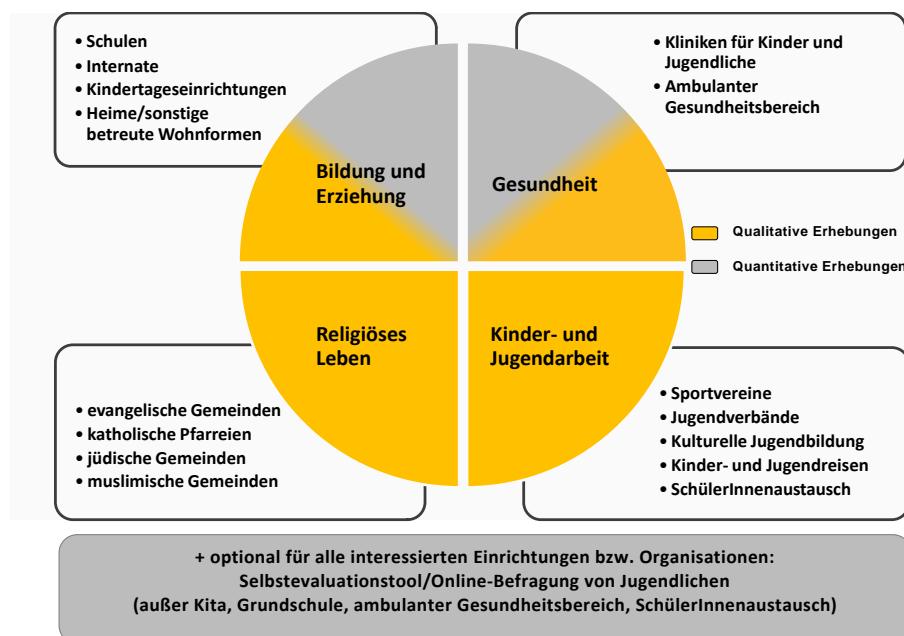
• Schulen
• Internate
• Kindertageseinrichtungen
• Heime/sonstige betreute Wohnformen

• Kliniken für Kinder und Jugendliche
• Ambulanter Gesundheitsbereich

Bildung und Erziehung

Gesundheit

Qualitative Erhebungen

Quantitative Erhebungen

Religiöses Leben

Kinder- und Jugendarbeit

• evangelische Gemeinden
• katholische Pfarreien
• jüdische Gemeinden
• muslimische Gemeinden

• Sportvereine
• Jugendverbände
• Kulturelle Jugendbildung
• Kinder- und Jugendreisen
• SchülerInnenaustausch

+ optional für alle interessierten Einrichtungen bzw. Organisationen: Selbstevaluationstool/Online-Befragung von Jugendlichen (außer Kita, Grundschule, ambulanter Gesundheitsbereich, SchülerInnenaustausch)